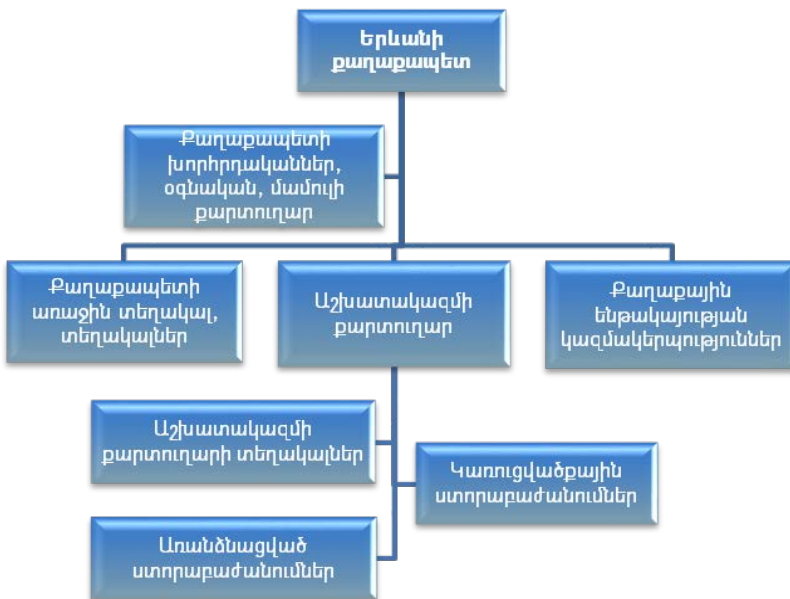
Երևանի քաղաքապետ

Քաղաքապետի խորհրդականներ, օգնական, մամուլի քարտուղար

Քաղաքապետի առաջին տեղակալ, տեղակալներ

Աշխատակազմի քարտուղար

Քաղաքային ենթակայության կազմակերպություններ

Աշխատակազմի քարտուղարի տեղակալներ

Կառուցվածքային ստորաբաժանումներ

Առանձնացված ստորաբաժանումներ